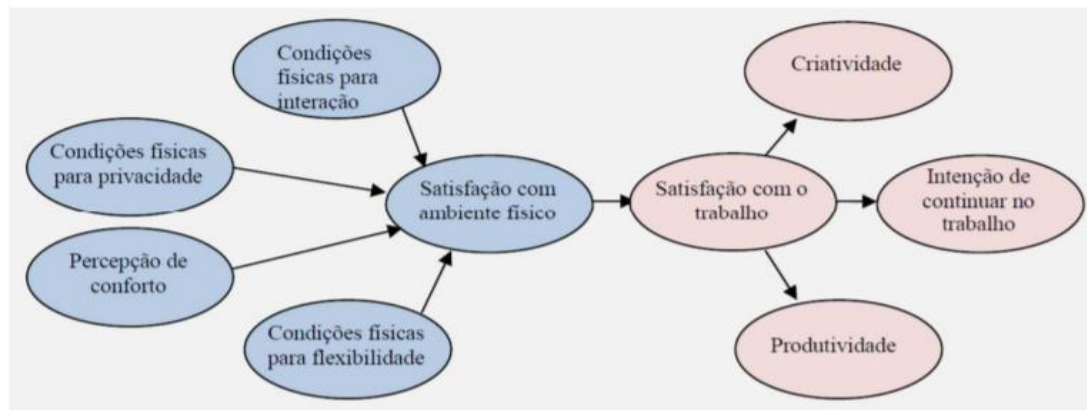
Condições físicas para interação

Condições físicas para privacidade

Percepção de conforto

Condições físicas para flexibilidade

Satisfação com ambiente físico

Satisfação com o trabalho

Criatividade

Intenção de continuar no trabalho

Produtividade